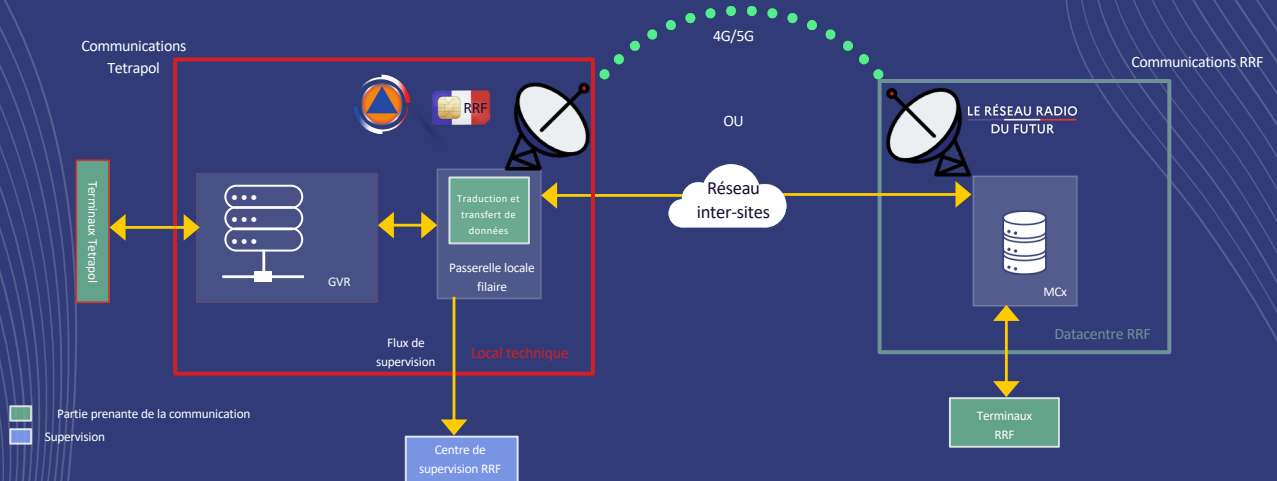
Communications Tetrapol

4G/5G

Communications RRF

RRF

OU

LE RÉSEAU RADIO DU FUTUR

Terminaux Tetrapol

GVR

Traduction et transfert de données

Passerelle locale filaire

Réseau inter-sites

MCx

Datacentre RRF

Flux de supervision

Local technique

Partie prenante de la communication

Supervision

Centre de supervision RRF

Terminaux RRF